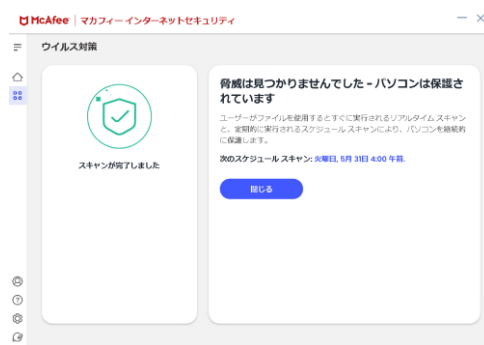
McAfee | マカフィー インターネットセキュリティ

ウイルス対策

スキャンが完了しました

脅威は見つかりませんでした - パソコンは保護されています

ユーザーがファイルを使用するとすぐに実行されるリアルタイム スキャンと、定期的に実行されるスケジュール スキャンにより、パソコンを継続的に保護します。

次のスケジュール スキャン: 火曜日, 5月 31日 4:00 午前.

閉じる